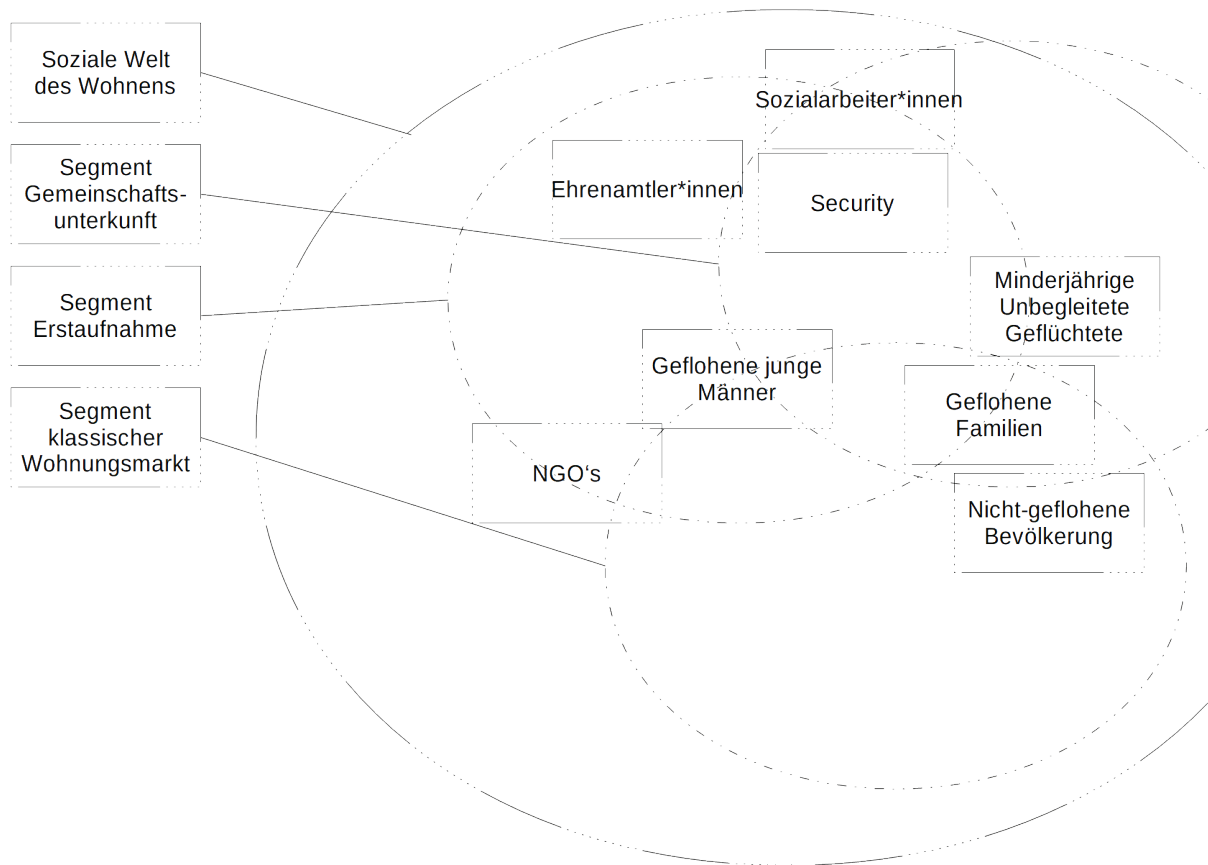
Soziale Welt des Wohnens

Segment Gemeinschaftsunterkunft

Segment Erstaufnahme

Segment klassischer Wohnungsmarkt

Sozialarbeiter*innen

Ehrenamtler*innen

Security

Minderjährige Unbegleitete Geflüchtete

Geflohene junge Männer

Geflohene Familien

NGO‘s

Nicht-geflohene Bevölkerung